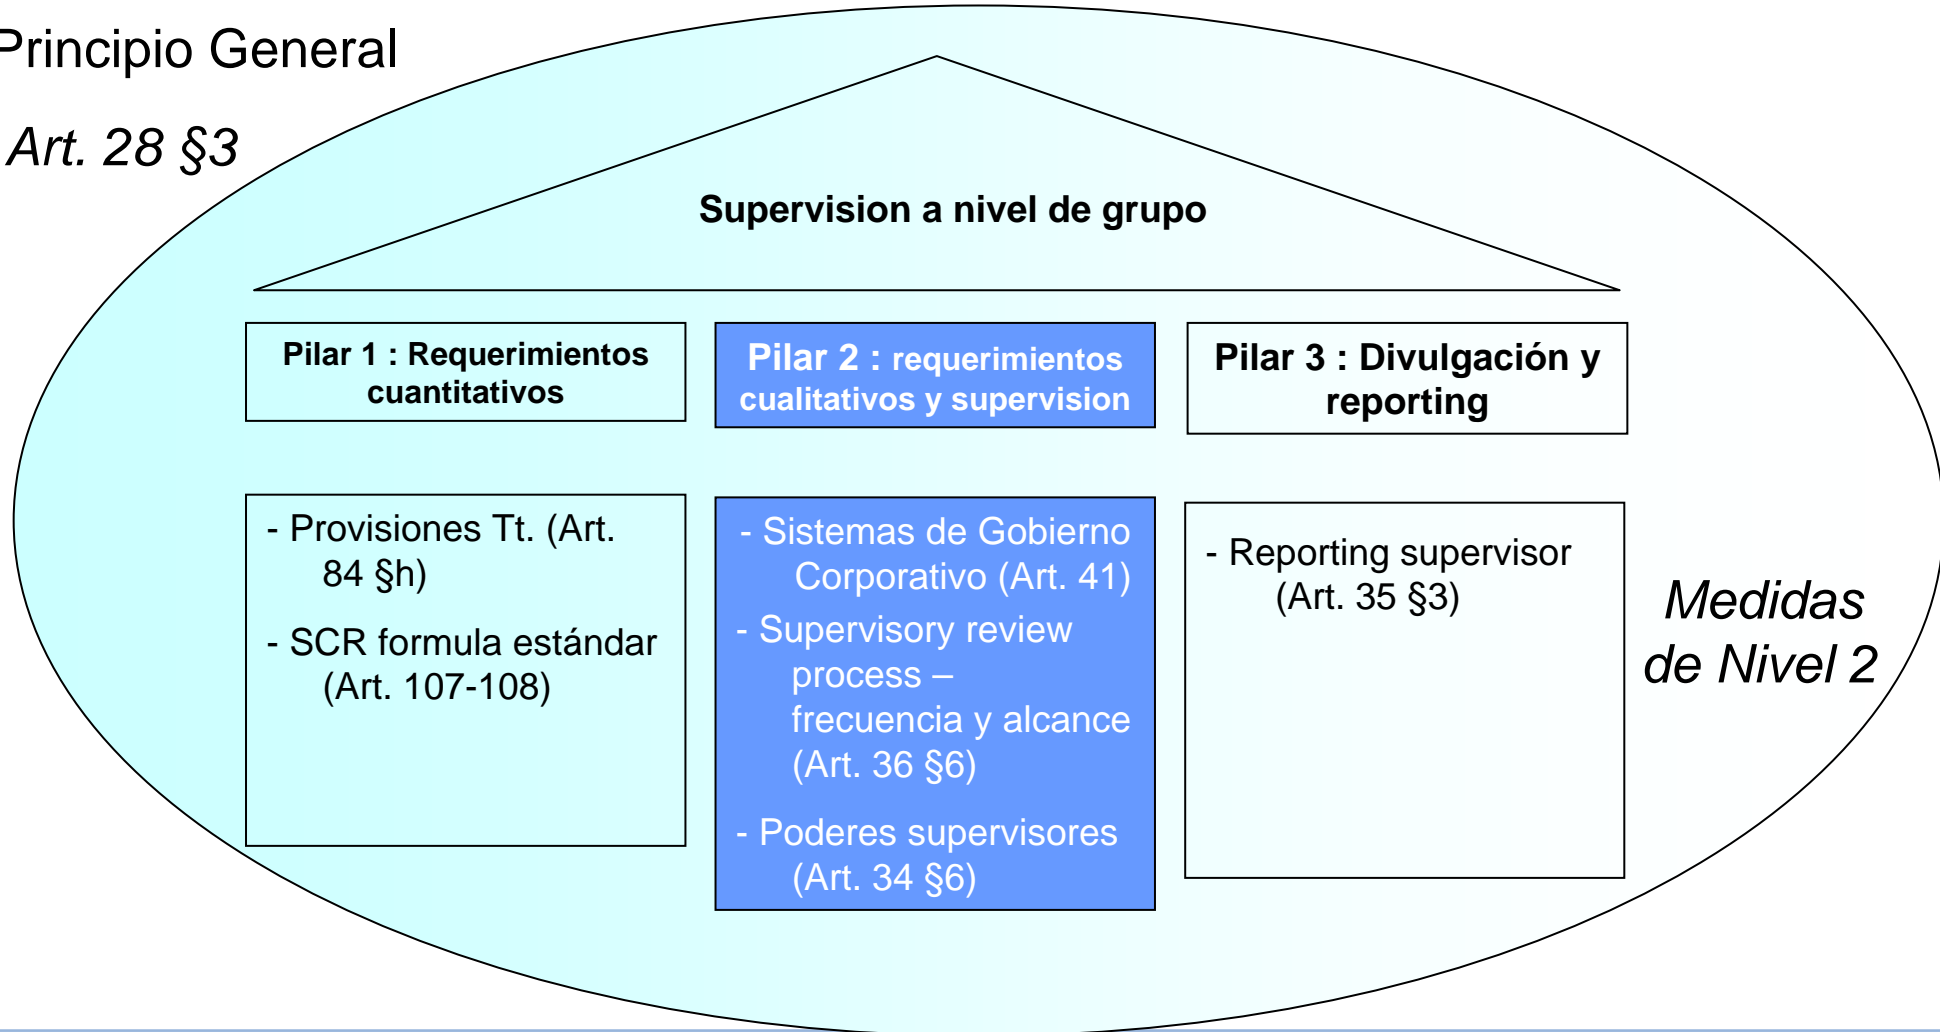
Principio General

Art. 28 §3

Supervision a nivel de grupo

Pilar 1 : Requerimientos cuantitativos

Pilar 2 : requerimientos cualitativos y supervision

Pilar 3 : Divulgación y reporting

- Provisiones Tt. (Art. 84 §h)

- SCR formula estándar (Art. 107-108)

- Sistemas de Gobierno Corporativo (Art. 41)

- Supervisory review process – frecuencia y alcance (Art. 36 §6)

- Poderes supervisores (Art. 34 §6)

- Reporting supervisor (Art. 35 §3)

Medidas de Nivel 2